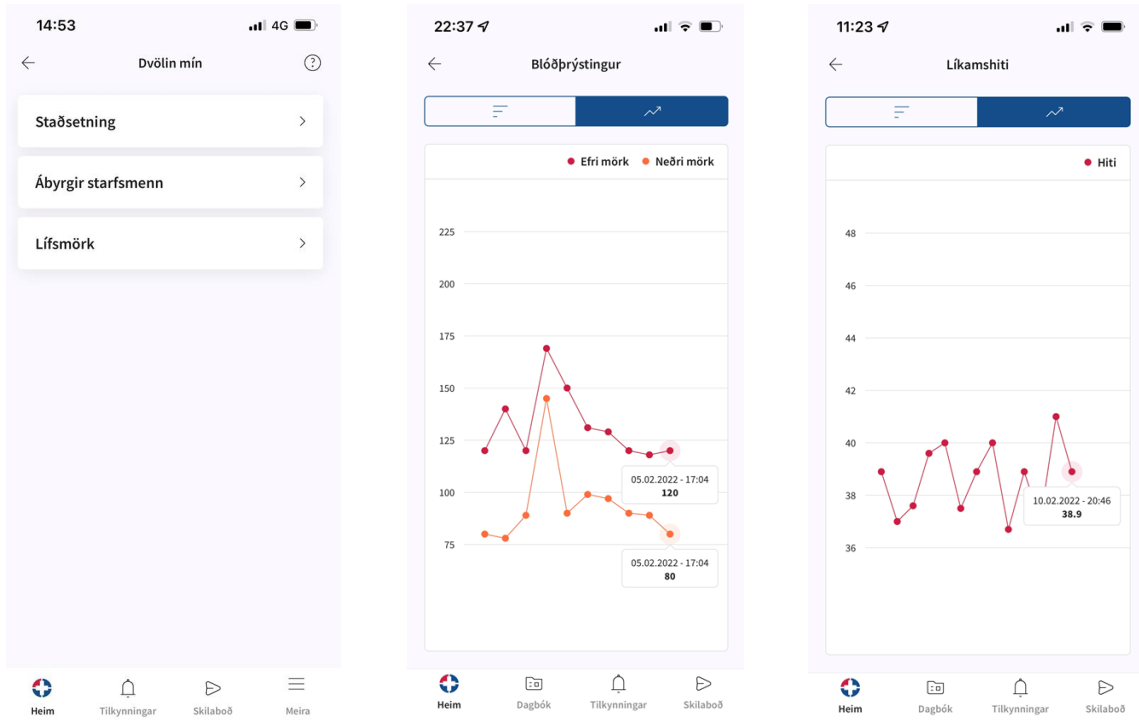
14:53
4G

Dvölin mín

Staðsetning

Ábyrgir starfsmenn

Lífsmörk

Heim
Tilkynningar
Skilaboð
Meira

22:37

Blóðþrýstingur

Efri mörk
Neðri mörk

225
200
175
150
125
100
75

05.02.2022 - 17:04
120

05.02.2022 - 17:04
80

Heim
Dagbók
Tilkynningar
Skilaboð

11:23

Líkamshiti

Hiti

48
46
44
42
40
38
36

10.02.2022 - 20:46
38.9

Heim
Dagbók
Tilkynningar
Skilaboð